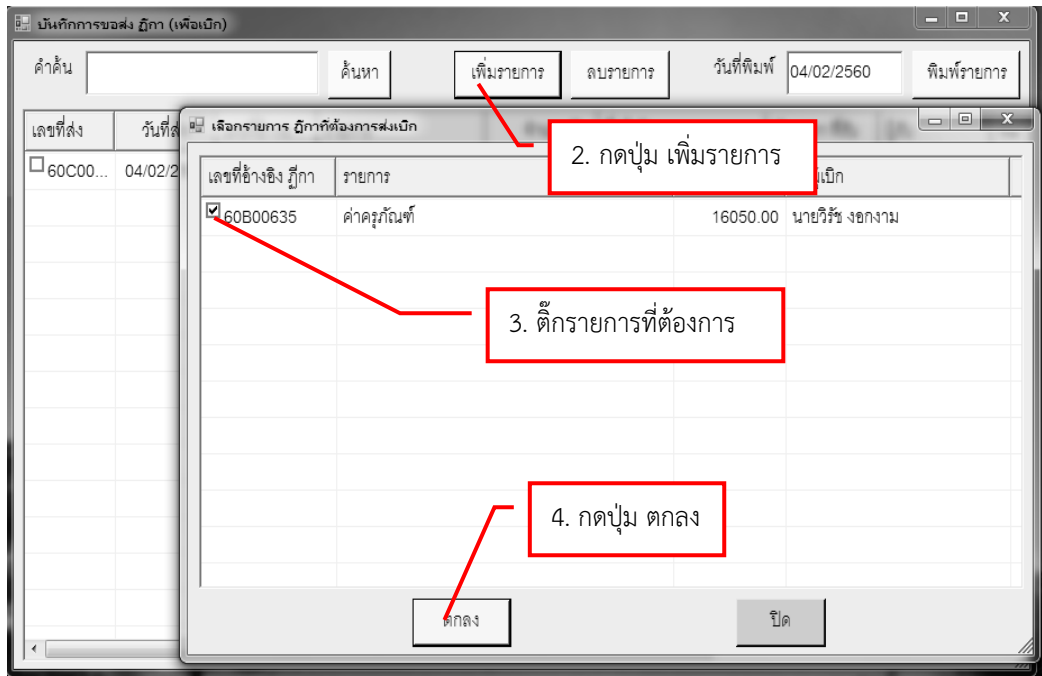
บันทึกการขอส่ง ฎีกา (เพื่อเบิก)

คำค้น

ค้นหา

เพิ่มรายการ

ลบรายการ

วันที่พิมพ์ 04/02/2560

พิมพ์รายการ

| เลขที่ส่ง | วันที่ส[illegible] |
|---|---|
| 60C00... | 04/02/2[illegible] |

เลือกรายการ ฎีกาที่ต้องการส่งเบิก

2. กดปุ่ม เพิ่มรายการ

| เลขที่อ้างอิง ฎีกา | รายการ | | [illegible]เบิก |
|---|---|---|---|
| 60B00635 | ค่าครุภัณฑ์ | 16050.00 | นายวิรัช งอกงาม |

3. ติ๊กรายการที่ต้องการ

4. กดปุ่ม ตกลง

ตกลง

ปิด